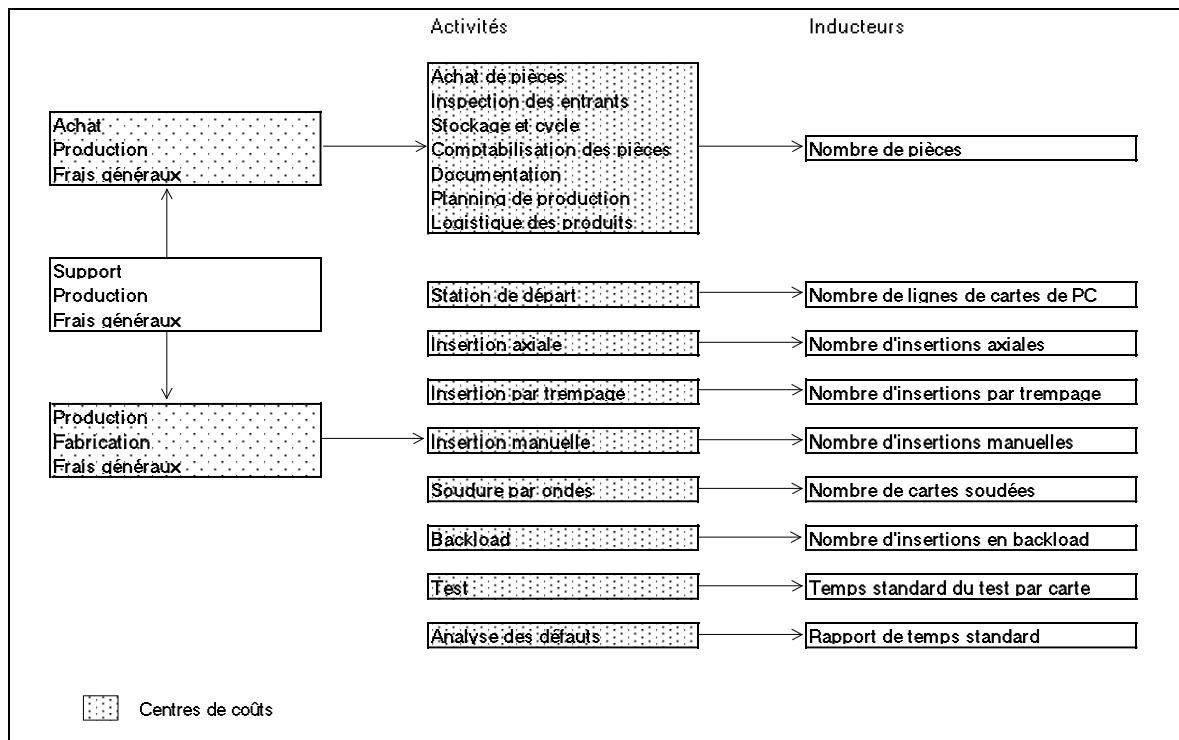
Activités

Inducteurs

Achat
Production
Frais généraux

Achat de pièces
Inspection des entrants
Stockage et cycle
Comptabilisation des pièces
Documentation
Planning de production
Logistique des produits

Nombre de pièces

Support
Production
Frais généraux

Station de départ

Nombre de lignes de cartes de PC

Insertion axiale

Nombre d'insertions axiales

Insertion par trempage

Nombre d'insertions par trempage

Production
Fabrication
Frais généraux

Insertion manuelle

Nombre d'insertions manuelles

Soudure par ondes

Nombre de cartes soudées

Backload

Nombre d'insertions en backload

Test

Temps standard du test par carte

Analyse des défauts

Rapport de temps standard

Centres de coûts